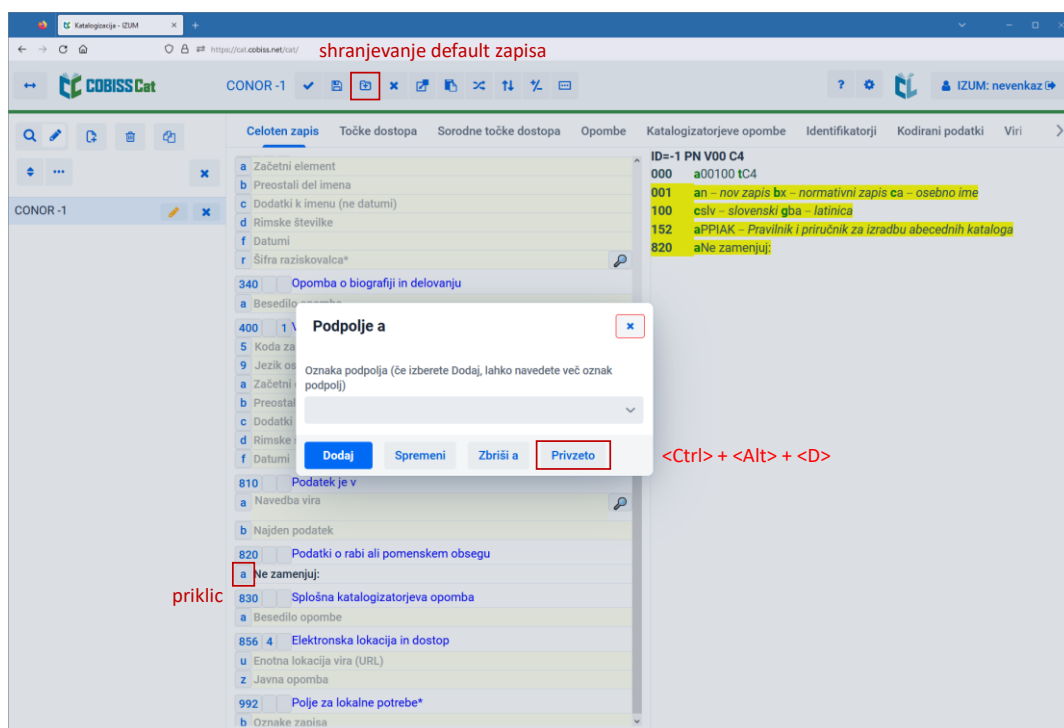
Katalogizacija - IZUM × +

https://cat.cobiss.net/cat/

shranjevanje default zapisa

COBISS Cat

CONOR -1

? IZUM: nevenkaz

CONOR -1

Celoten zapis Točke dostopa Sorodne točke dostopa Opombe Katalogizatorjeve opombe Identifikatorji Kodirani podatki Viri

a Začetni element
b Preostali del imena
c Dodatki k imenu (ne datumi)
d Rimske številke
f Datumi
r Šifra raziskovalca*

340 Opomba o biografiji in delovanju
a Besedilo opombe

400 1 V
5 Koda za
9 Jezik os
a Začetni
b Preostal
c Dodatki
d Rimske
f Datumi

810 Podatek je v
a Navedba vira
b Najden podatek

820 Podatki o rabi ali pomenskem obsegu
a Ne zamenjuj:

priklic

830 Splošna katalogizatorjeva opomba
a Besedilo opombe

856 4 Elektronska lokacija in dostop
u Enotna lokacija vira (URL)
z Javna opomba

992 Polje za lokalne potrebe*
b Oznake zapisa

ID=-1 PN V00 C4
000 a00100 tC4
001 an – nov zapis bx – normativni zapis ca – osebno ime
100 cslv – slovenski gba – latinica
152 aPPIAK – Pravilnik i priručnik za izradbu abecednih kataloga
820 aNe zamenjuj:

Podpolje a

Oznaka podpolja (če izberete Dodaj, lahko navedete več oznak podpolj)

Dodaj Spremeni Zbriši a Privzeto

<Ctrl> + <Alt> + <D>